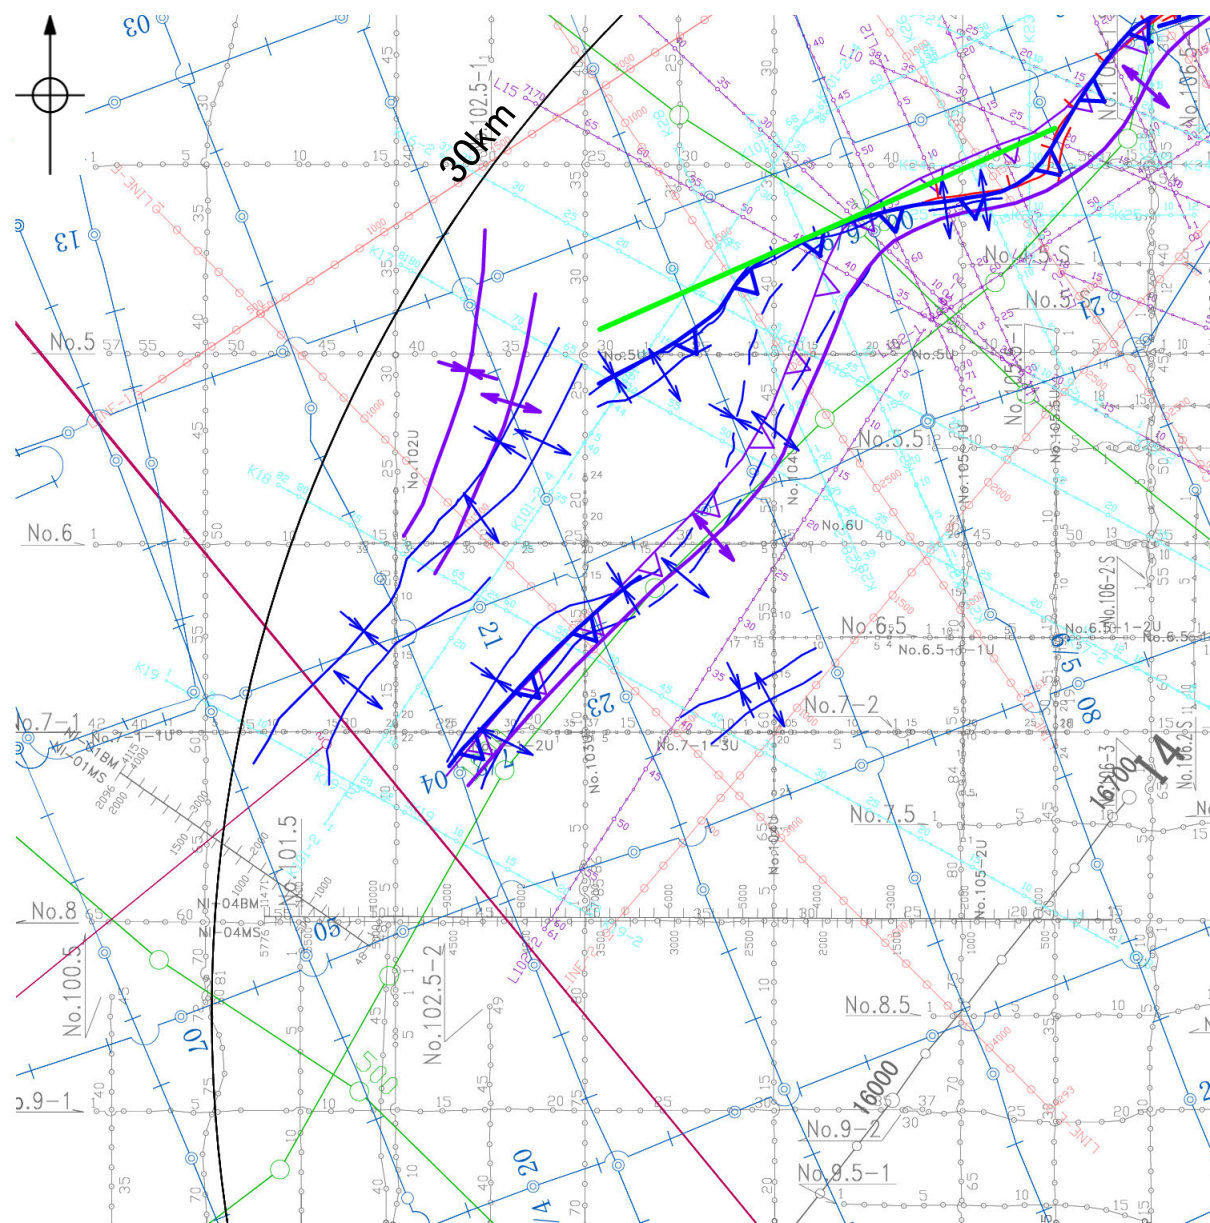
03
13
30km
102.5-1
L15
No.5 57 55 50 45 40 35 30
No.5U
No.5.5
No.5.5
No.102U
No.6
No.6U
No.104U
No.105-1U
No.6.5
No.6.5-1-1U
No.6.5-1-2U
No.106-2S
No.7-1
No.7-1-1U
No.7-1-3U
No.7-2
No.7.5
No.103U
21
23
04
05
08
14
No.8
NI-04BM
NI-04MS
NI-01BM
NI-01MS
No.101.5
No.100.5
No.102.5-2
No.105-2U
No.8.5
No.9-1
No.9-2
No.9.5-1
07
20
500
16000
16000
No.106-3